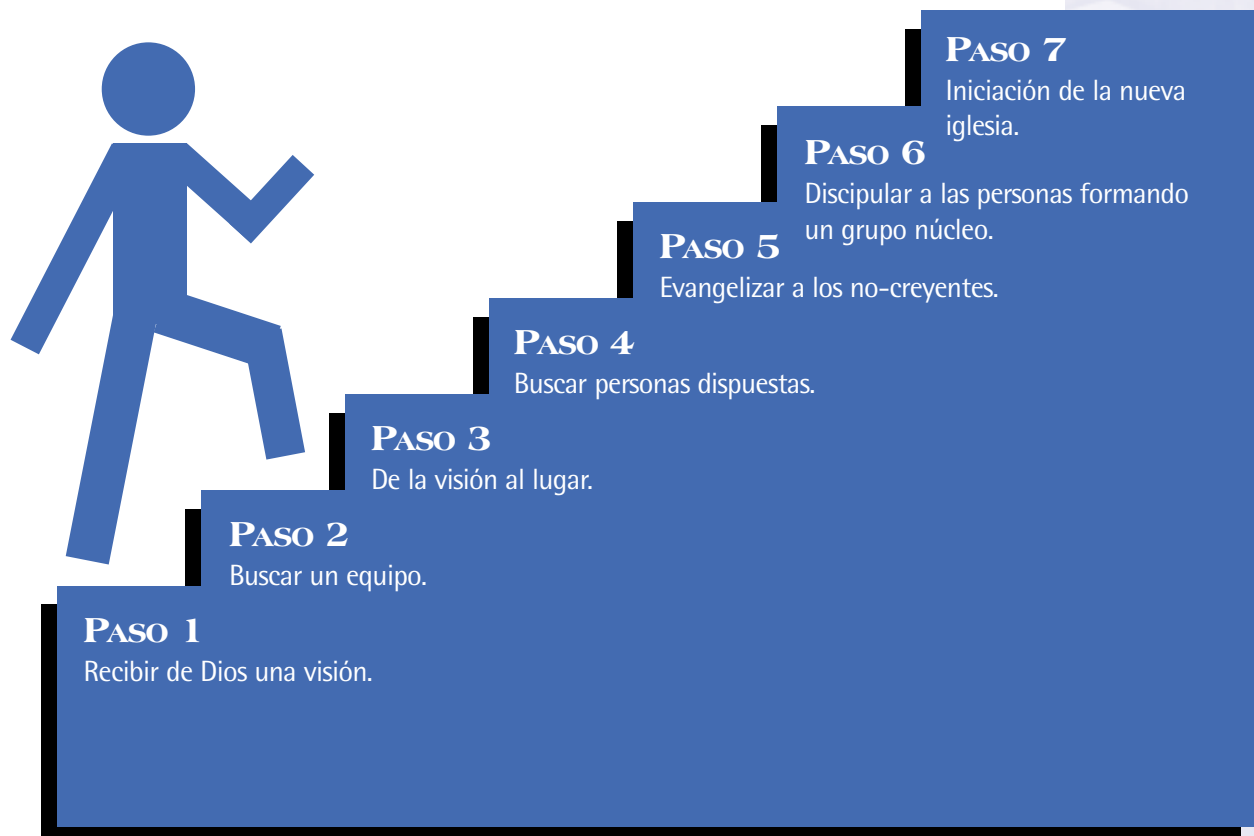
Paso 7
Iniciación de la nueva iglesia.

Paso 6
Discipular a las personas formando un grupo núcleo.

Paso 5
Evangelizar a los no-creyentes.

Paso 4
Buscar personas dispuestas.

Paso 3
De la visión al lugar.

Paso 2
Buscar un equipo.

Paso 1
Recibir de Dios una visión.